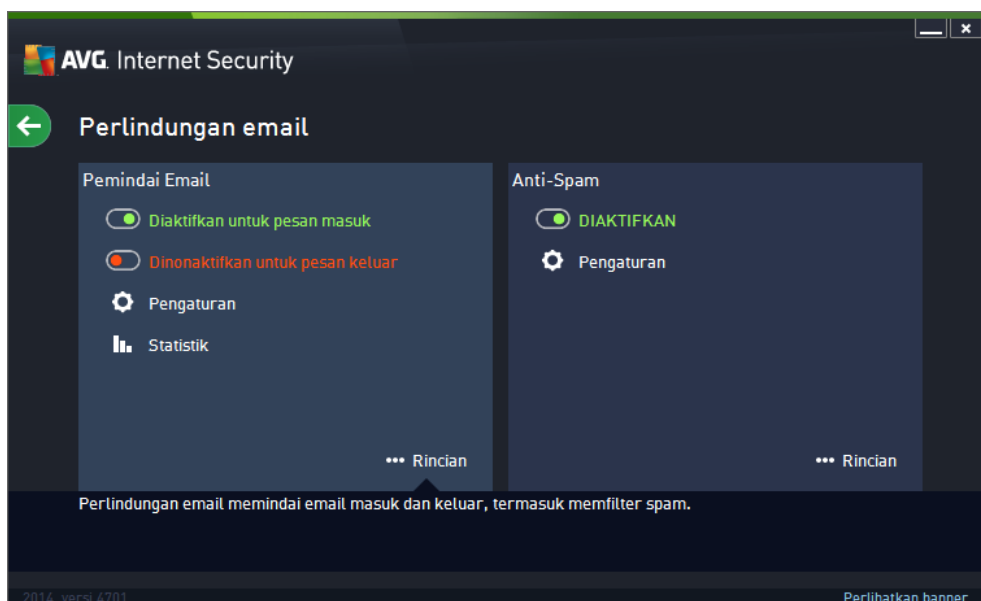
AVG. Internet Security

Perlindungan email

Pemindai Email

Diaktifkan untuk pesan masuk

Dinonaktifkan untuk pesan keluar

Pengaturan

Statistik

••• Rincian

Anti-Spam

DIAKTIFKAN

Pengaturan

••• Rincian

Perlindungan email memindai email masuk dan keluar, termasuk memfilter spam.

2014 versi 4701

Perlihatkan banner